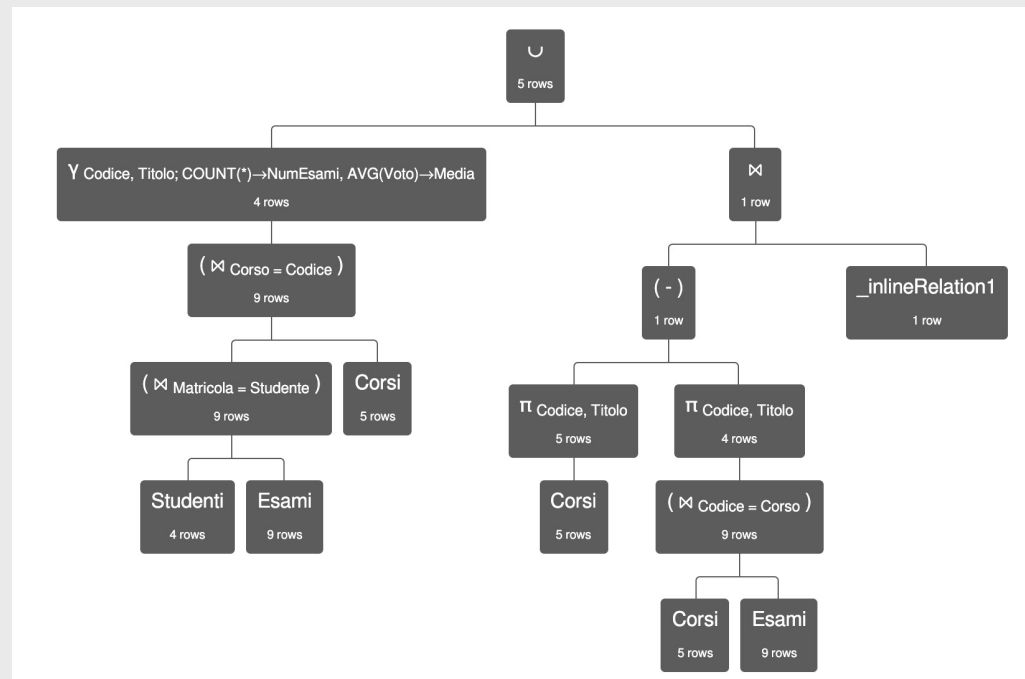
∪
5 rows

$\gamma$ Codice, Titolo; COUNT(*)→NumEsami, AVG(Voto)→Media
4 rows

( ⋈ Corso = Codice )
9 rows

( ⋈ Matricola = Studente )
9 rows

Corsi
5 rows

Studenti
4 rows

Esami
9 rows

⋈
1 row

( - )
1 row

_inlineRelation1
1 row

$\pi$ Codice, Titolo
5 rows

$\pi$ Codice, Titolo
4 rows

Corsi
5 rows

( ⋈ Codice = Corso )
9 rows

Corsi
5 rows

Esami
9 rows